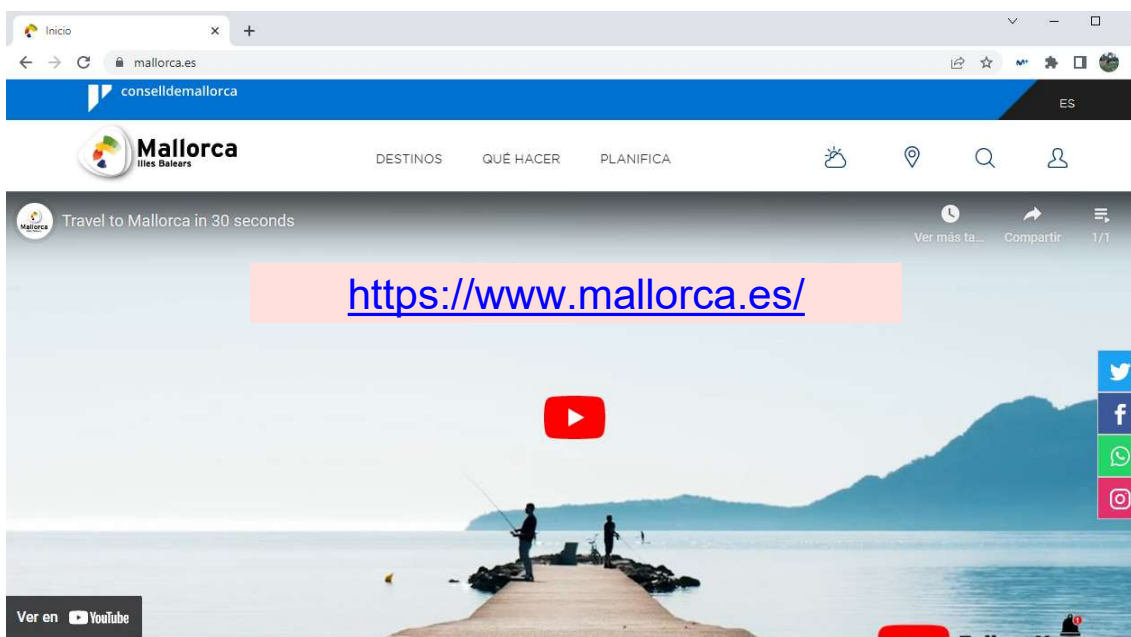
Inicio
mallorca.es
conselldemallorca
ES
Mallorca
Illes Balears
DESTINOS
QUÉ HACER
PLANIFICA
Mallorca
Travel to Mallorca in 30 seconds
Ver más ta...
Compartir
1/1
https://www.mallorca.es/
Ver en YouTube